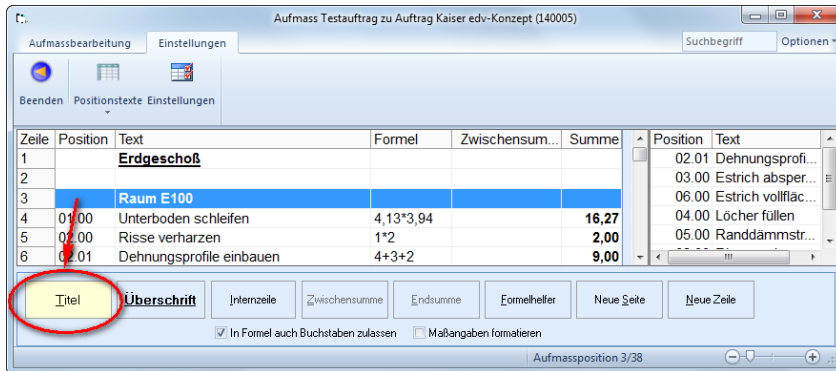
Aufmass Testauftrag zu Auftrag Kaiser edv-Konzept (140005)

Aufmassbearbeitung | Einstellungen | Suchbegriff | Optionen

Beenden | Positionstexte | Einstellungen

| Zeile | Position | Text | Formel | Zwischensum... | Summe |
|---|---|---|---|---|---|
| 1 | | Erdgeschoß | | | |
| 2 | | | | | |
| 3 | | Raum E100 | | | |
| 4 | 01.00 | Unterboden schleifen | 4,13*3,94 | | 16,27 |
| 5 | 02.00 | Risse verharzen | 1*2 | | 2,00 |
| 6 | 02.01 | Dehnungsprofile einbauen | 4+3+2 | | 9,00 |

| Position | Text |
|---|---|
| 02.01 | Dehnungsprofi... |
| 03.00 | Estrich absper... |
| 06.00 | Estrich vollfläc... |
| 04.00 | Löcher füllen |
| 05.00 | Randdämmstr... |

Titel | Überschrift | Internzeile | Zwischensumme | Endsumme | Formelhelfer | Neue Seite | Neue Zeile

In Formel auch Buchstaben zulassen | Maßangaben formatieren

Aufmassposition 3/38